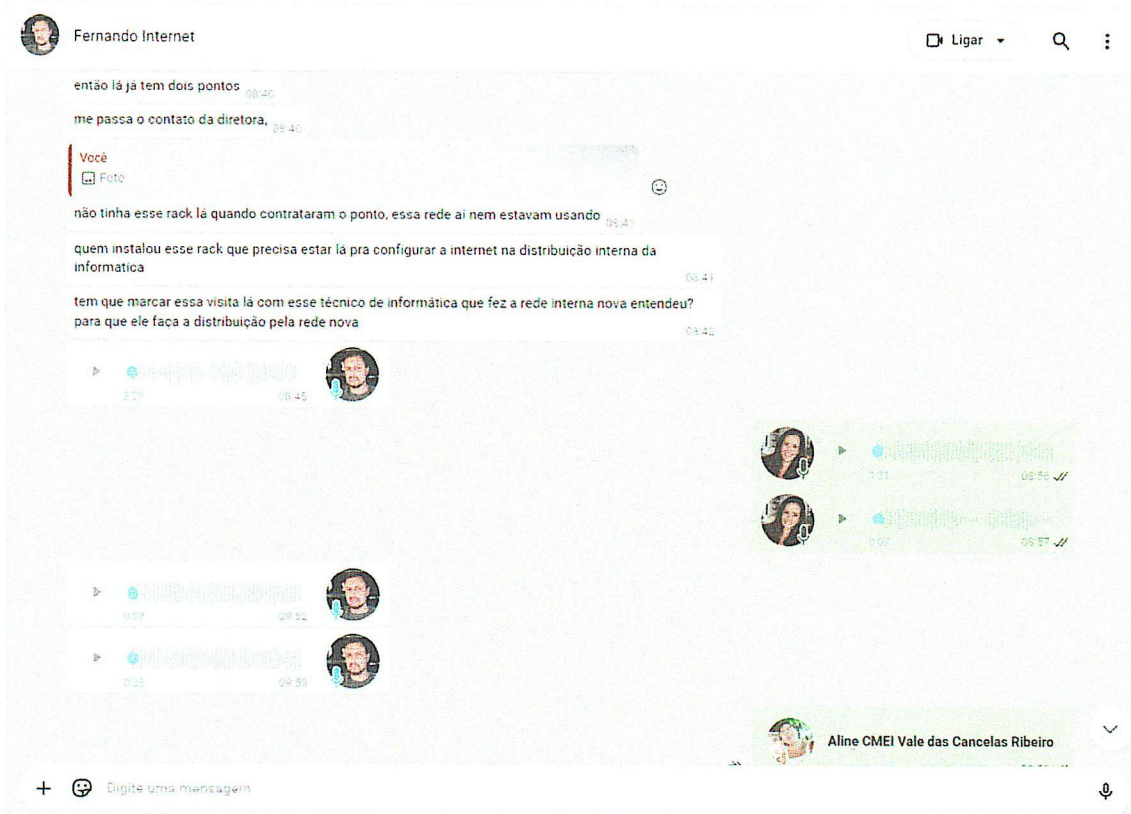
Fernando Internet

Ligar

então lá já tem dois pontos 08:40

me passa o contato da diretora, 08:40

Você
Foto

não tinha esse rack lá quando contrataram o ponto, essa rede aí nem estavam usando 08:41

quem instalou esse rack que precisa estar lá pra configurar a internet na distribuição interna da informatica 08:41

tem que marcar essa visita lá com esse técnico de informática que fez a rede interna nova entendeu? para que ele faça a distribuição pela rede nova 08:42

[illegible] 08:45

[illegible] 08:56

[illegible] 08:57

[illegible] 09:52

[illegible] 09:53

Aline CMEI Vale das Cancelas Ribeiro

Digite uma mensagem